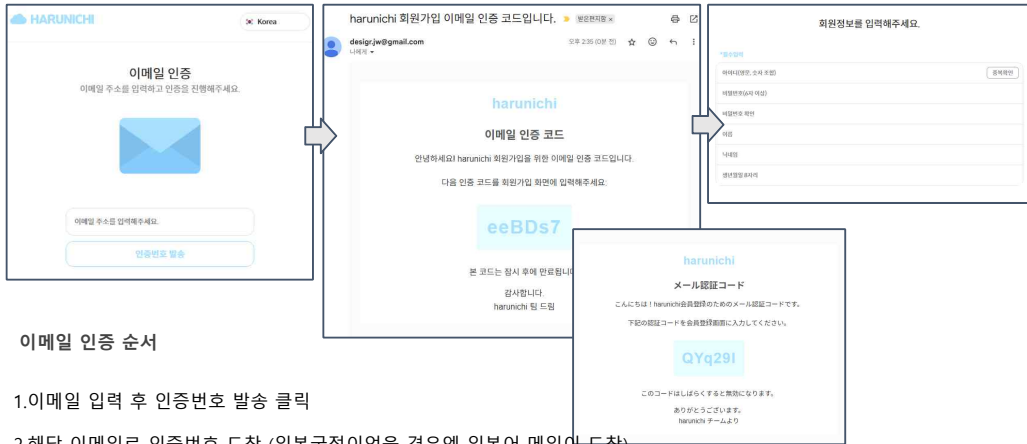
HARUNICHI

Korea

이메일 인증

이메일 주소를 입력하고 인증을 진행해주세요.

이메일 주소를 입력해주세요.

인증번호 발송

harunichi 회원가입 이메일 인증 코드입니다. 받은편지함 ×

desigr.jw@gmail.com

나에게

오후 2:35 (0분 전)

harunichi

이메일 인증 코드

안녕하세요! harunichi 회원가입을 위한 이메일 인증 코드입니다.

다음 인증 코드를 회원가입 화면에 입력해주세요.

eeBDs7

본 코드는 잠시 후에 만료됩니

감사합니다.

harunichi 팀 드림

회원정보를 입력해주세요.

*필수입력

아이디(영문, 소자 조합)

중복확인

비밀번호(6자 이상)

비밀번호 확인

이름

닉네임

생년월일(8자리)

harunichi

メール認証コード

こんにちは！harunichi会員登録のためのメール認証コードです。

下記の認証コードを会員登録画面に入力してください。

QYq29I

このコードはしばらくすると無効になります。

ありがとうございます。

harunichi チームより

이메일 인증 순서

1.이메일 입력 후 인증번호 발송 클릭

2.해당 이메일로 인증번호 도착 (일본국적이었을 경우엔 일본어 메일이 도착)